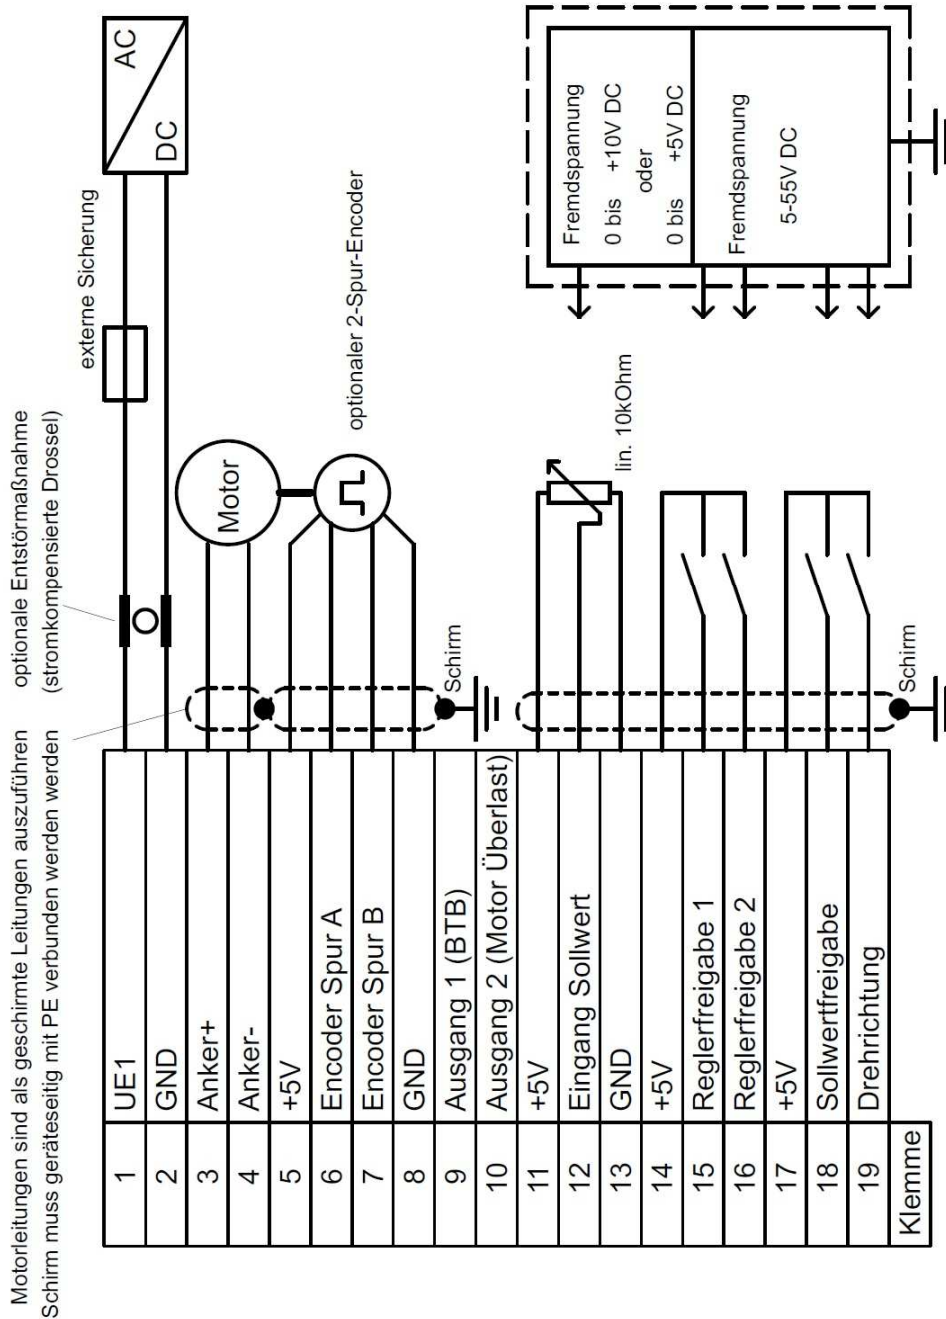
Motorleitungen sind als geschirmte Leitungen auszuführen
Schirm muss geräteseitig mit PE verbunden werden

optionale Entstörmaßnahme
(stromkompensierte Drossel)

externe Sicherung

AC
DC

optionaler 2-Spur-Encoder

Motor

Schirm

lin. 10kOhm

Schirm

Fremdspannung
0 bis +10V DC
oder
0 bis +5V DC

Fremdspannung
5-55V DC

| 1 | UE1 |
|---|---|
| 2 | GND |
| 3 | Anker+ |
| 4 | Anker- |
| 5 | +5V |
| 6 | Encoder Spur A |
| 7 | Encoder Spur B |
| 8 | GND |
| 9 | Ausgang 1 (BTB) |
| 10 | Ausgang 2 (Motor Überlast) |
| 11 | +5V |
| 12 | Eingang Sollwert |
| 13 | GND |
| 14 | +5V |
| 15 | Reglerfreigabe 1 |
| 16 | Reglerfreigabe 2 |
| 17 | +5V |
| 18 | Sollwertfreigabe |
| 19 | Drehrichtung |
| Klemme | |